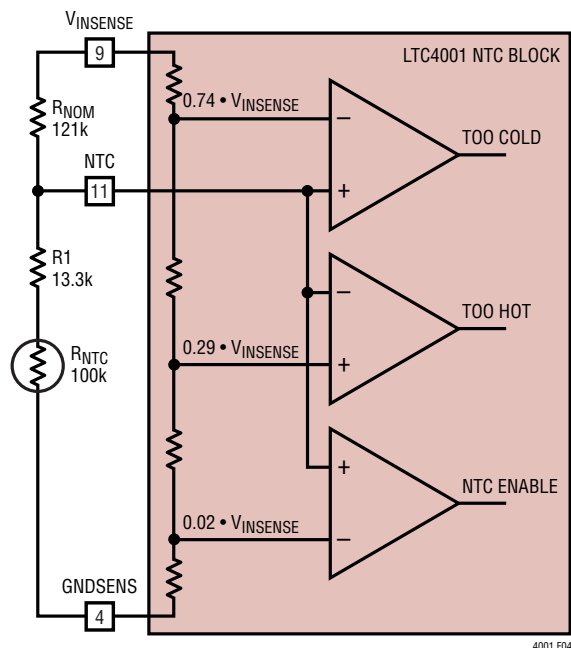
$V_{INSENSE}$
9
LTC4001 NTC BLOCK
$0.74 \bullet V_{INSENSE}$
$R_{NOM}$
121k
–
TOO COLD
NTC
11
+
R1
13.3k
–
TOO HOT
$R_{NTC}$
100k
$0.29 \bullet V_{INSENSE}$
+
+
NTC ENABLE
$0.02 \bullet V_{INSENSE}$
–
GNDSENS
4
4001 F04